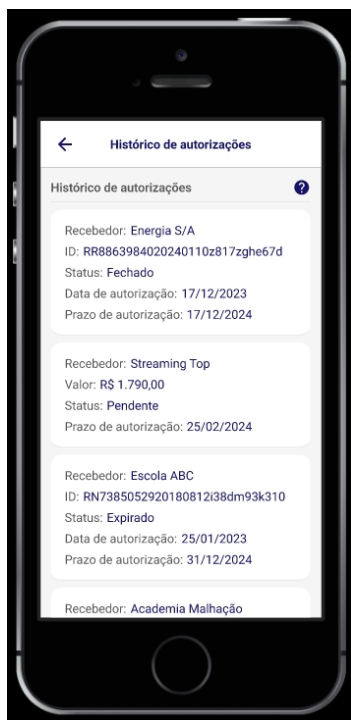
←
Histórico de autorizações

Histórico de autorizações
?

Recebedor: Energia S/A
ID: RR8863984020240110z817zghe67d
Status: Fechado
Data de autorização: 17/12/2023
Prazo de autorização: 17/12/2024

Recebedor: Streaming Top
Valor: R$ 1.790,00
Status: Pendente
Prazo de autorização: 25/02/2024

Recebedor: Escola ABC
ID: RN7385052920180812i38dm93k310
Status: Expirado
Data de autorização: 25/01/2023
Prazo de autorização: 31/12/2024

Recebedor: Academia Malhação